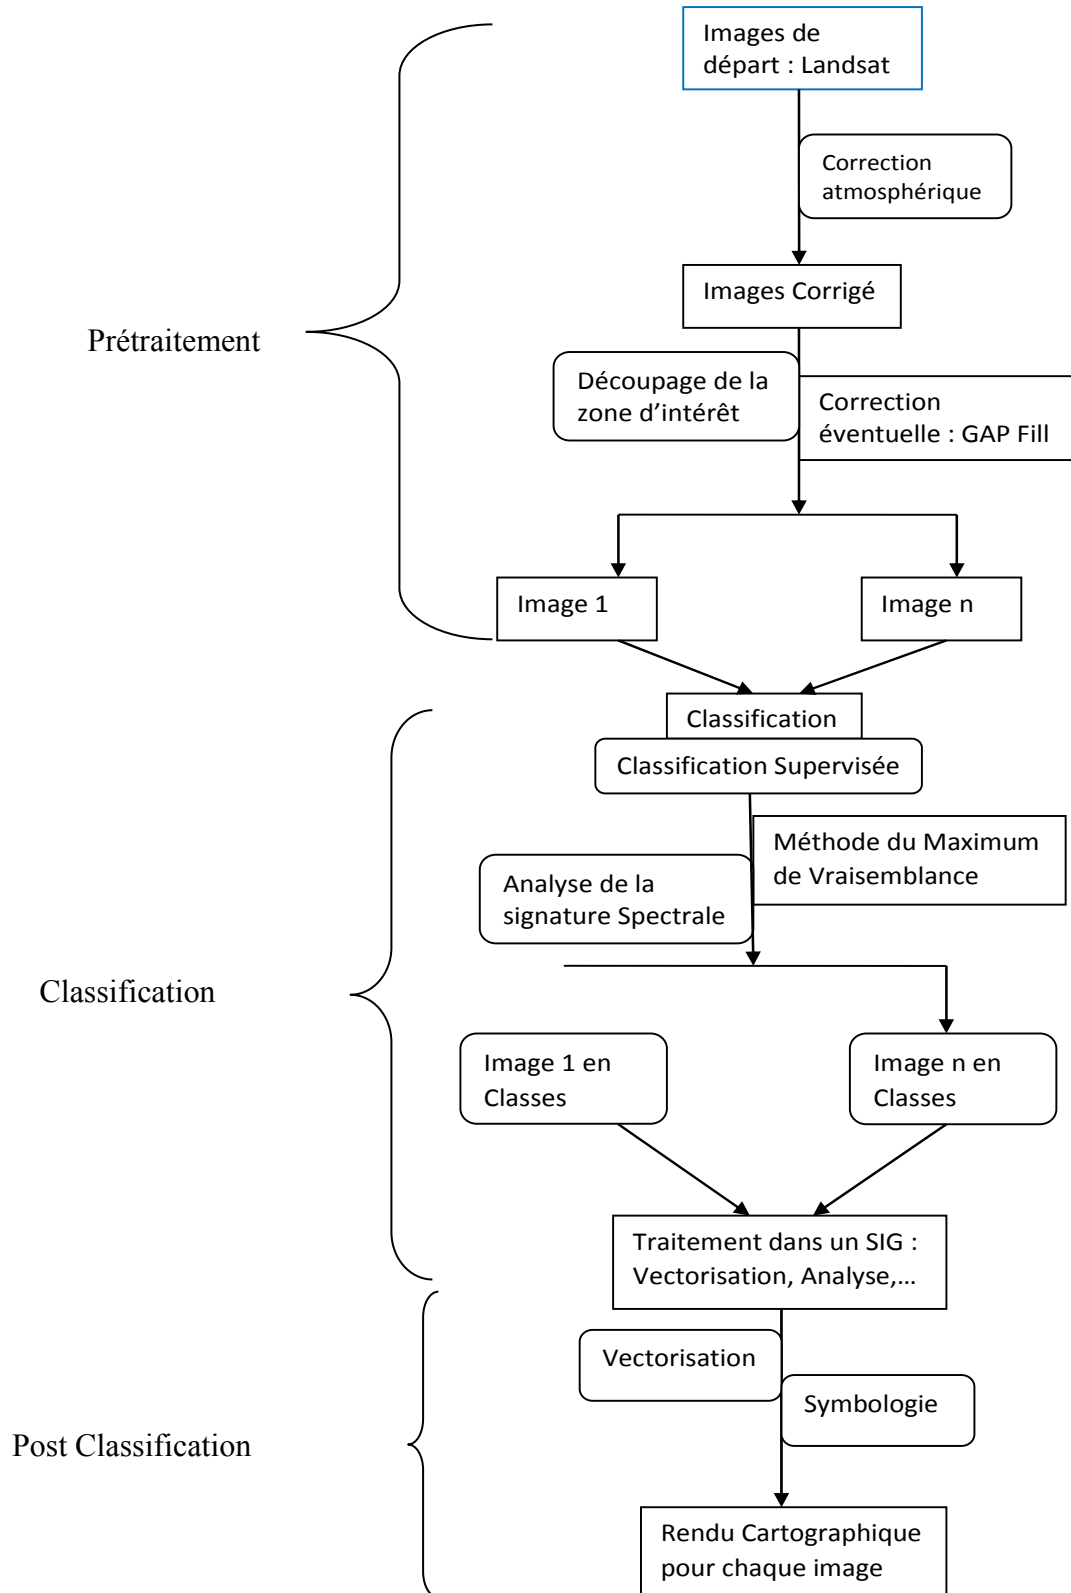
Images de départ : Landsat

Correction atmosphérique

Images Corrigé

Prétraitement

Découpage de la zone d'intérêt

Correction éventuelle : GAP Fill

Image 1

Image n

Classification

Classification Supervisée

Méthode du Maximum de Vraisemblance

Analyse de la signature Spectrale

Classification

Image 1 en Classes

Image n en Classes

Traitement dans un SIG : Vectorisation, Analyse,…

Vectorisation

Symbologie

Post Classification

Rendu Cartographique pour chaque image